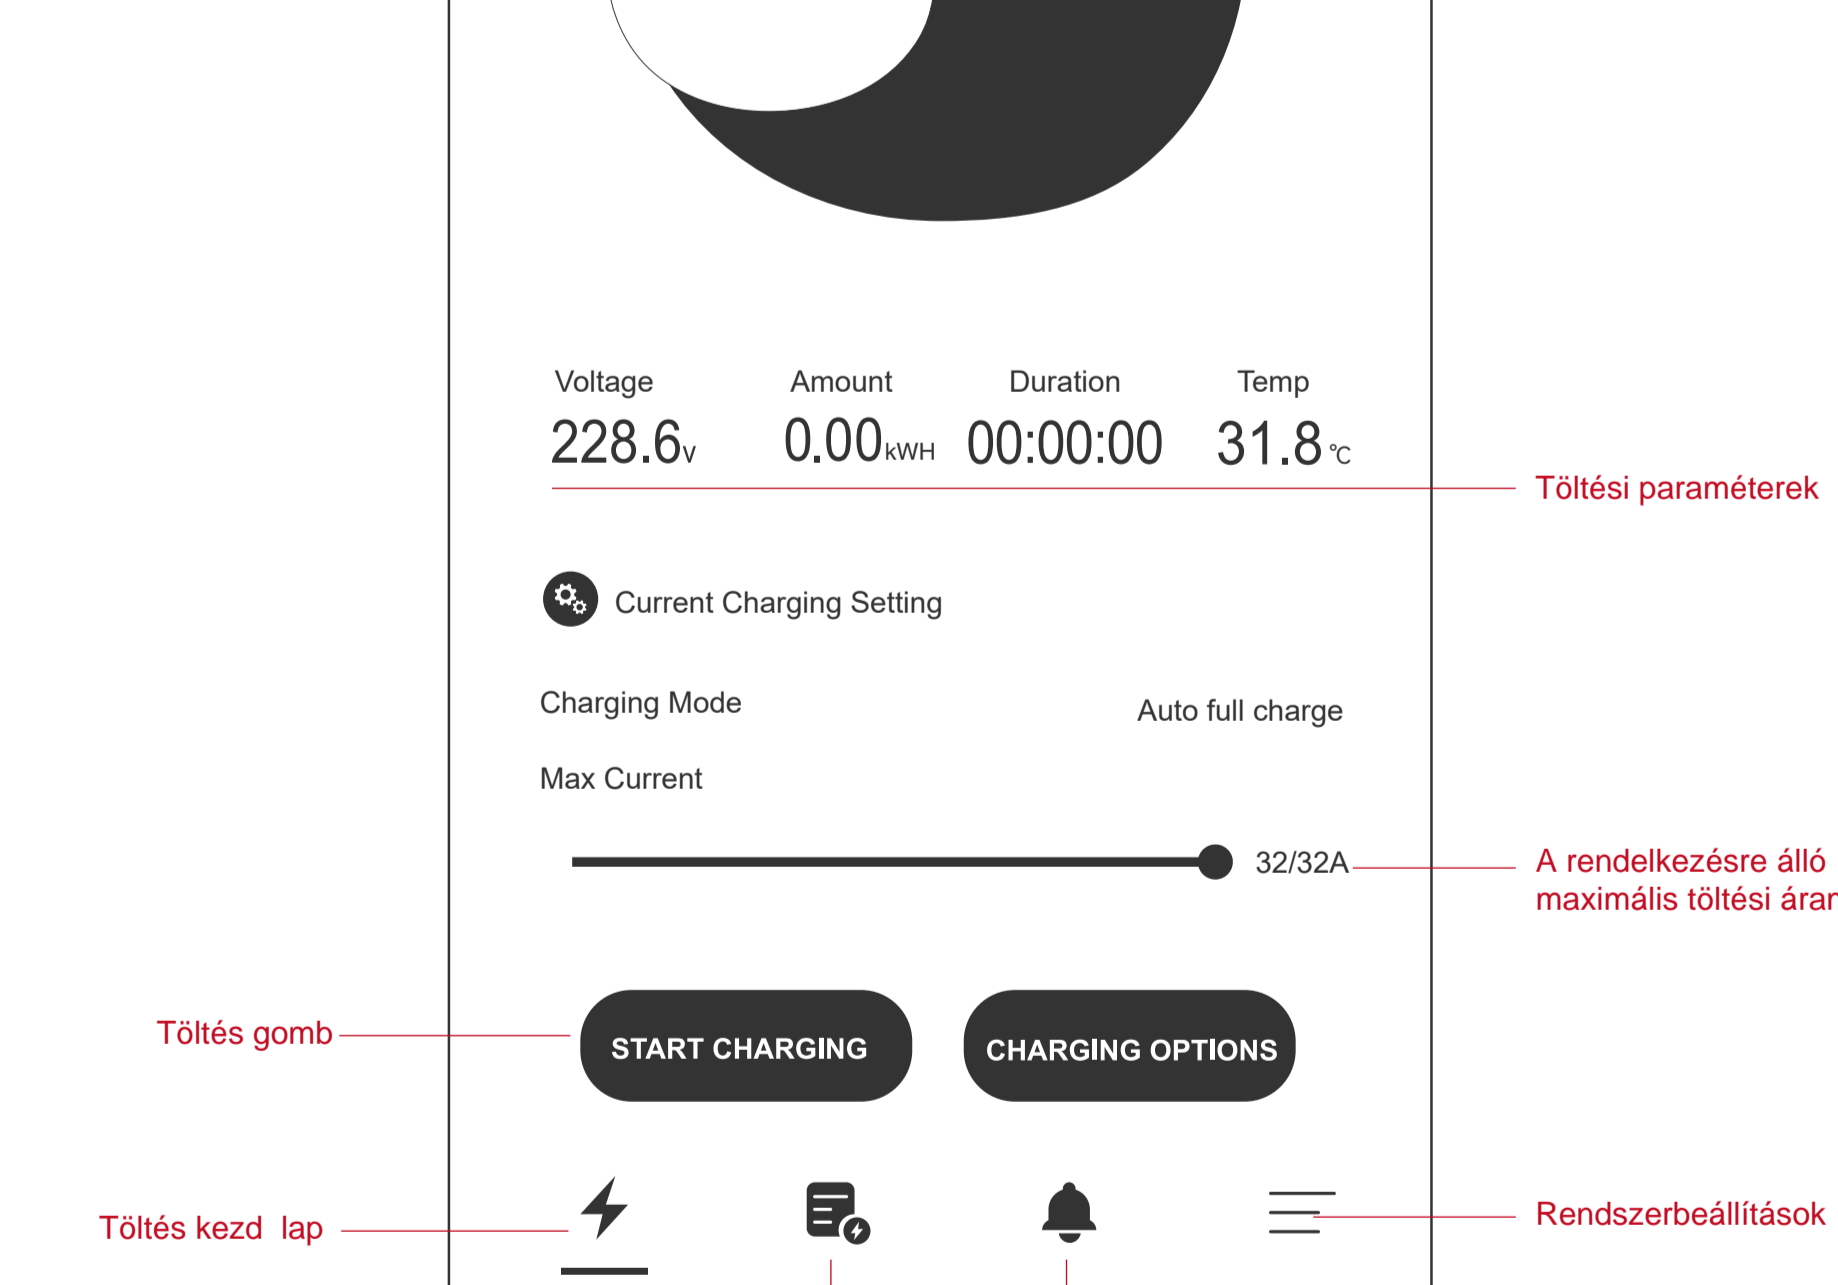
Voltage
228.6V

Amount
0.00kWH

Duration
00:00:00

Temp
31.8℃

Töltési paraméterek

Current Charging Setting

Charging Mode

Auto full charge

Max Current

32/32A

A rendelkezésre álló maximális töltési áram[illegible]

Töltés gomb

START CHARGING

CHARGING OPTIONS

Töltés kezd lap

Rendszerbeállítások